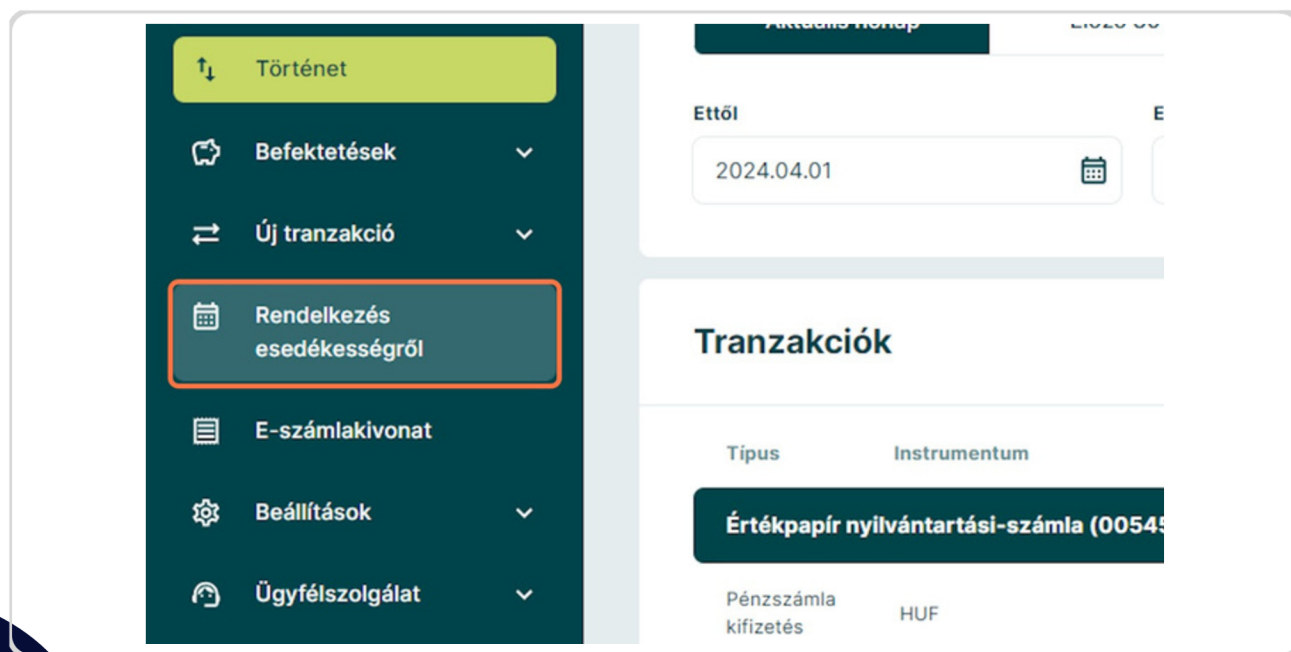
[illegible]

Történet

Befektetések

Új tranzakció

Rendelkezés esedékességről

E-számlakivonat

Beállítások

Ügyfélszolgálat

Ettől

2024.04.01

E

Tranzakciók

Típus

Instrumentum

Értékpapír nyilvántartási-számla (0054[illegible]

Pénzszámla kifizetés

HUF